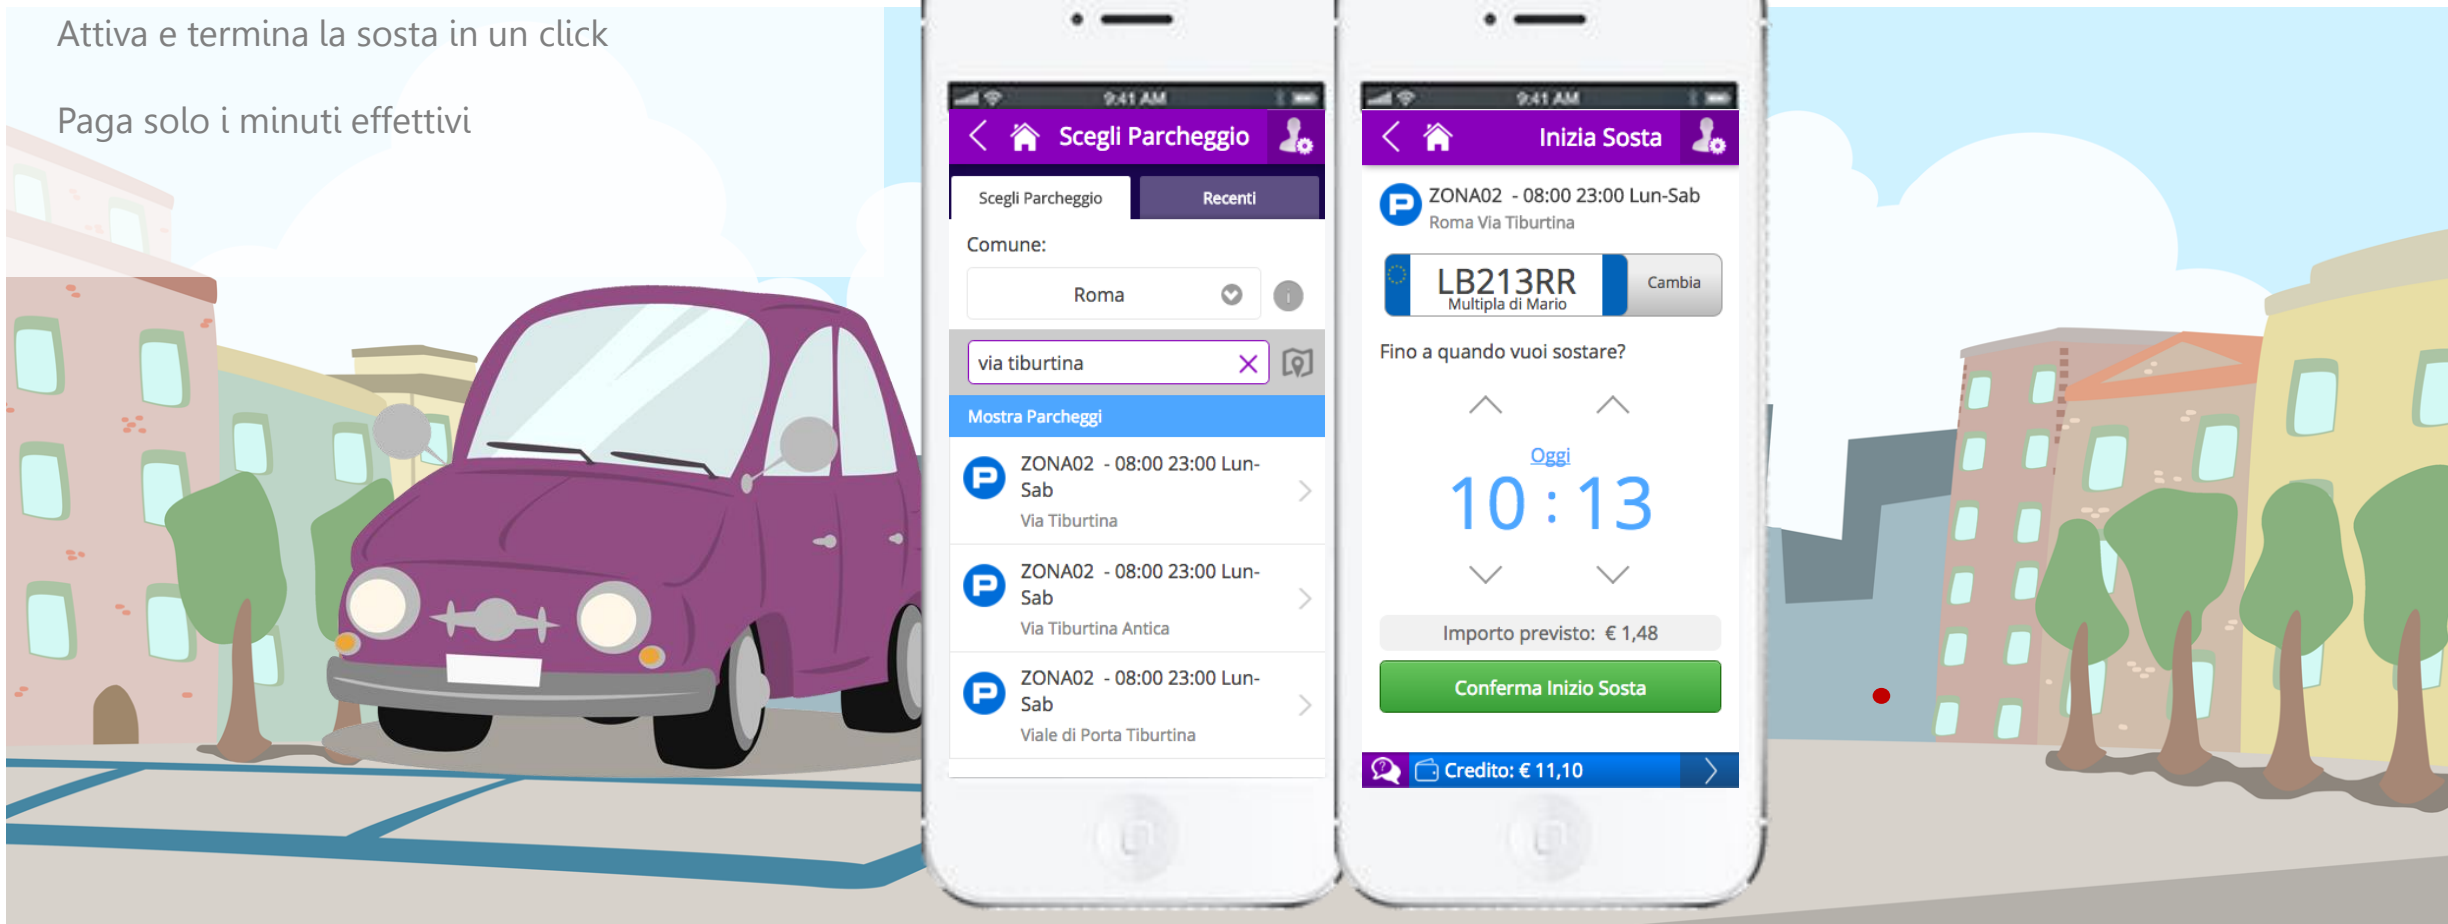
Attiva e termina la sosta in un click

Paga solo i minuti effettivi

9:41 AM

Scegli Parcheggio

Scegli Parcheggio

Recenti

Comune:

Roma

via tiburtina

Mostra Parcheggi

ZONA02 - 08:00 23:00 Lun-Sab
Via Tiburtina

ZONA02 - 08:00 23:00 Lun-Sab
Via Tiburtina Antica

ZONA02 - 08:00 23:00 Lun-Sab
Viale di Porta Tiburtina

9:41 AM

Inizia Sosta

ZONA02 - 08:00 23:00 Lun-Sab
Roma Via Tiburtina

LB213RR
Multipla di Mario

Cambia

Fino a quando vuoi sostare?

Oggi

10 : 13

Importo previsto: € 1,48

Conferma Inizio Sosta

Credito: € 11,10